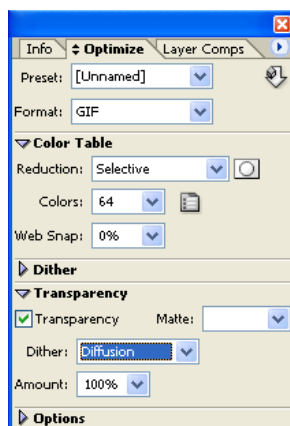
Info ⇕ Optimize Layer Comps

Preset: [Unnamed]

Format: GIF

Color Table

Reduction: Selective

Colors: 64

Web Snap: 0%

Dither

Transparency

Transparency Matte:

Dither: Diffusion

Amount: 100%

Options